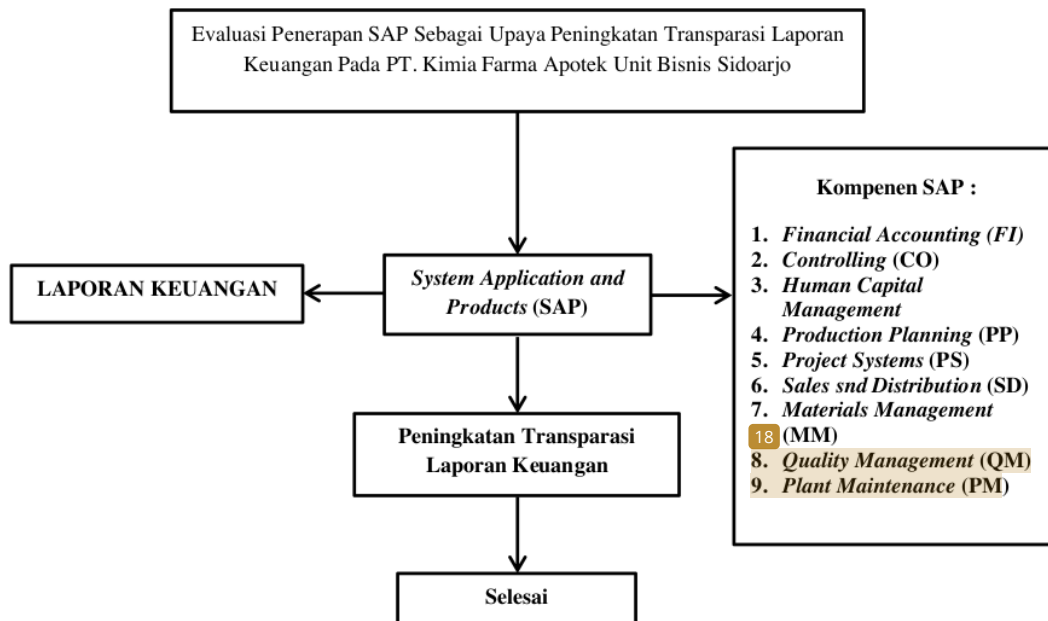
Evaluasi Penerapan SAP Sebagai Upaya Peningkatan Transparasi Laporan Keuangan Pada PT. Kimia Farma Apotek Unit Bisnis Sidoarjo

LAPORAN KEUANGAN

System Application and Products (SAP)

Kompenen SAP :

1. Financial Accounting (FI)
2. Controlling (CO)
3. Human Capital Management
4. Production Planning (PP)
5. Project Systems (PS)
6. Sales snd Distribution (SD)
7. Materials Management 18 (MM)
8. Quality Management (QM)
9. Plant Maintenance (PM)

Peningkatan Transparasi Laporan Keuangan

Selesai